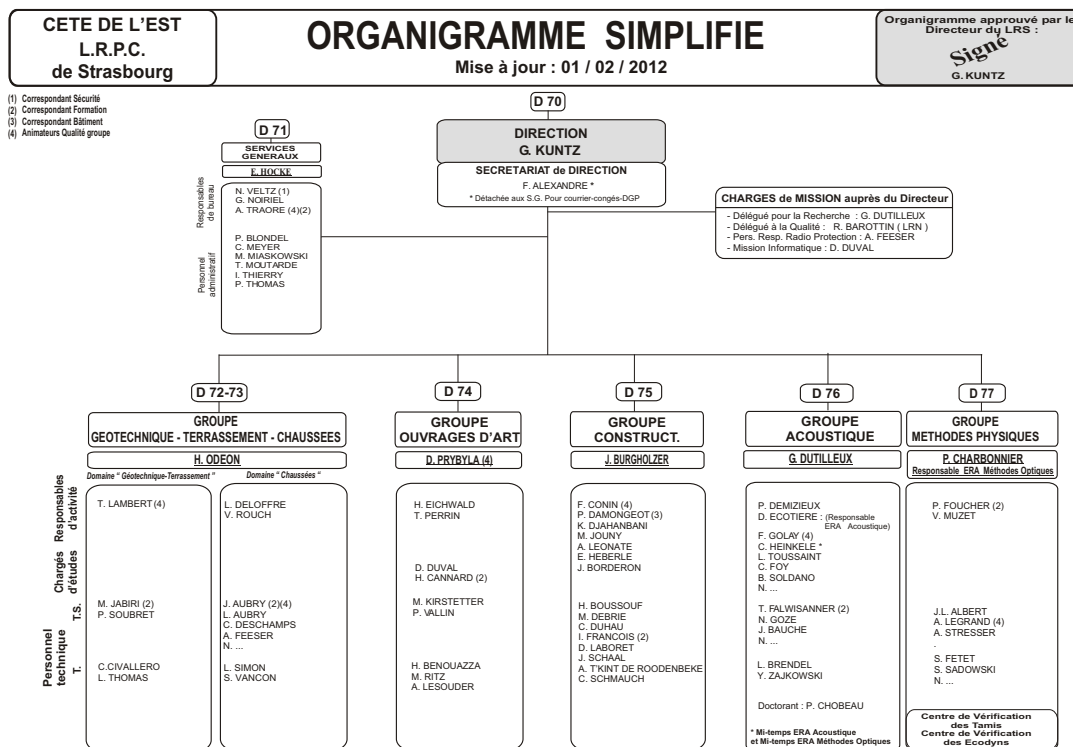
CETE DE L'EST
L.R.P.C.
de Strasbourg

ORGANIGRAMME SIMPLIFIE
Mise à jour : 01 / 02 / 2012

Organigramme approuvé par le Directeur du LRS :
Signé
G. KUNTZ

(1) Correspondant Sécurité
(2) Correspondant Formation
(3) Correspondant Bâtiment
(4) Animateurs Qualité groupe

D 70

DIRECTION
G. KUNTZ

SECRETARIAT de DIRECTION
F. ALEXANDRE *
* Détachée aux S.G. Pour courrier-congés-DGP

D 71
SERVICES GENERAUX
E. HOCKE

Responsables de bureau
N. VELTZ (1)
G. NOIRIEL
A. TRAORE (4)(2)

Personnel administratif
P. BLONDEL
C. MEYER
M. MIASKOWSKI
T. MOUTARDE
I. THIERRY
P. THOMAS

CHARGES de MISSION auprès du Directeur
- Délégué pour la Recherche : G. DUTILLEUX
- Délégué à la Qualité : R. BAROTTIN ( LRN )
- Pers. Resp. Radio Protection : A. FEESER
- Mission Informatique : D. DUVAL

D 72-73
GROUPE
GEOTECHNIQUE - TERRASSEMENT - CHAUSSEES
H. ODEON
Domaine " Géotechnique-Terrassement "
Domaine " Chaussées "

D 74
GROUPE
OUVRAGES D'ART
D. PRYBYLA (4)

D 75
GROUPE
CONSTRUCT.
J. BURGHOLZER

D 76
GROUPE
ACOUSTIQUE
G. DUTILLEUX

D 77
GROUPE
METHODES PHYSIQUES
P. CHARBONNIER
Responsable ERA Méthodes Optiques

Responsables d'activité
Chargés d'études
Personnel technique
T.S.
T.

T. LAMBERT (4)

M. JABIRI (2)
P. SOUBRET

C.CIVALLERO
L. THOMAS

L. DELOFFRE
V. ROUCH

J. AUBRY (2)(4)
L. AUBRY
C. DESCHAMPS
A. FEESER
N. ...

L. SIMON
S. VANCON

H. EICHWALD
T. PERRIN

D. DUVAL
H. CANNARD (2)

M. KIRSTETTER
P. VALLIN

H. BENOUAZZA
M. RITZ
A. LESOUDER

F. CONIN (4)
P. DAMONGEOT (3)
K. DJAHANBANI
M. JOUNY
A. LEONATE
E. HEBERLE
J. BORDERON

H. BOUSSOUF
M. DEBRIE
C. DUHAU
I. FRANCOIS (2)
D. LABORET
J. SCHAAL
A. T'KINT DE ROODENBEKE
C. SCHMAUCH

P. DEMIZIEUX
D. ECOTIERE : (Responsable ERA Acoustique)
F. GOLAY (4)
C. HEINKELE *
L. TOUSSAINT
C. FOY
B. SOLDANO
N. ...

T. FALWISANNER (2)
N. GOZE
J. BAUCHE
N. ...

L. BRENDEL
Y. ZAJKOWSKI

Doctorant : P. CHOBEAU

* Mi-temps ERA Acoustique et Mi-temps ERA Méthodes Optiques

P. FOUCHER (2)
V. MUZET

J.L. ALBERT
A. LEGRAND (4)
A. STRESSER
.
S. FETET
S. SADOWSKI
N. ...

Centre de Vérification des Tamis
Centre de Vérification des Ecodyns